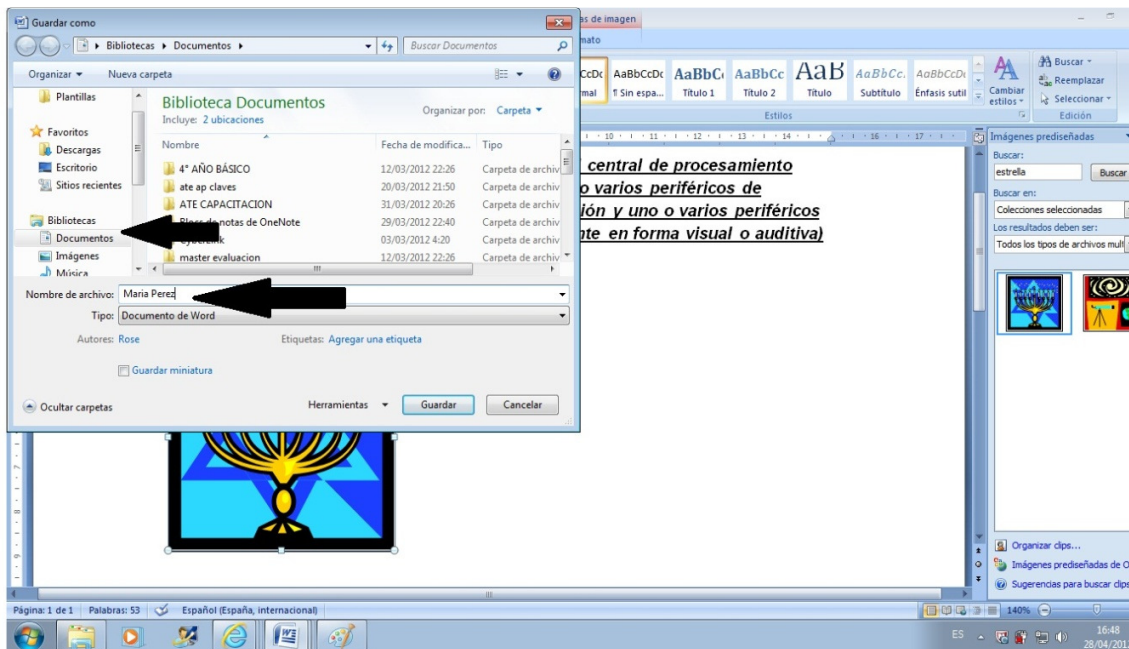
Guardar como

Bibliotecas ▸ Documentos ▸

Buscar Documentos

Organizar ▾ Nueva carpeta

Plantillas

Favoritos
Descargas
Escritorio
Sitios recientes

Bibliotecas
Documentos
Imágenes
Música

Biblioteca Documentos
Incluye: 2 ubicaciones

Organizar por: Carpeta ▾

| Nombre | Fecha de modifica... | Tipo |
|---|---|---|
| 4° AÑO BÁSICO | 12/03/2012 22:26 | Carpeta de archiv |
| ate ap claves | 20/03/2012 21:50 | Carpeta de archiv |
| ATE CAPACITACION | 31/03/2012 20:26 | Carpeta de archiv |
| Bloc de notas de OneNote | 29/03/2012 22:40 | Carpeta de archiv |
| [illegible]link | 03/03/2012 4:20 | Carpeta de archiv |
| master evaluacion | 12/03/2012 22:26 | Carpeta de archiv |

Nombre de archivo: Maria Perez
Tipo: Documento de Word
Autores: Rose
Etiquetas: Agregar una etiqueta

Guardar miniatura

Ocultar carpetas
Herramientas ▾ Guardar Cancelar

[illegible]s de imagen
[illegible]mato

AaBbCcDc AaBbCcDc AaBbC AaBbCc AaB AaBbCc. AaBbCcD
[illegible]mal ¶ Sin espa... Título 1 Título 2 Título Subtítulo Énfasis sutil
Cambiar estilos
Estilos
Buscar ▾
Reemplazar
Seleccionar ▾
Edición

central de procesamiento
o varios periféricos de
ión y uno o varios periféricos
nte en forma visual o auditiva)

Imágenes prediseñadas
Buscar:
estrella
Buscar
Buscar en:
Colecciones seleccionadas
Los resultados deben ser:
Todos los tipos de archivos mult

Organizar clips...
Imágenes prediseñadas de O
Sugerencias para buscar clips

Página: 1 de 1 Palabras: 53 Español (España, internacional)
140%
ES 16:48 28/04/201